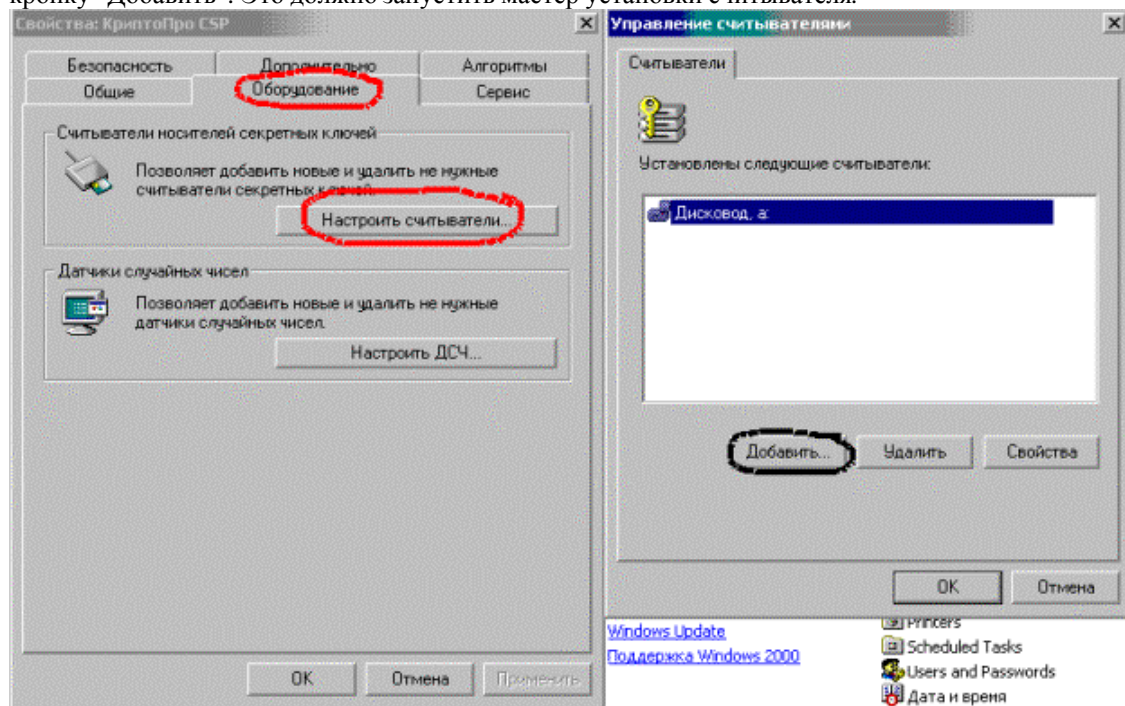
кнопку "Добавить". Это должно запустить мастер установки считывателя.

Свойства: КриптоПро CSP

Безопасность
Дополнительно
Алгоритмы
Общие
Оборудование
Сервис

Считыватели носителей секретных ключей

Позволяет добавить новые и удалить не нужные считыватели секретных ключей.

Настроить считыватели...

Датчики случайных чисел

Позволяет добавить новые и удалить не нужные датчики случайных чисел.

Настроить ДСЧ...

OK
Отмена
Применить

Управление считывателями

Считыватели

Установлены следующие считыватели:

Дисковод, a:

Добавить...
Удалить
Свойства

OK
Отмена

Windows Update
Поддержка Windows 2000

Printers
Scheduled Tasks
Users and Passwords
Дата и время